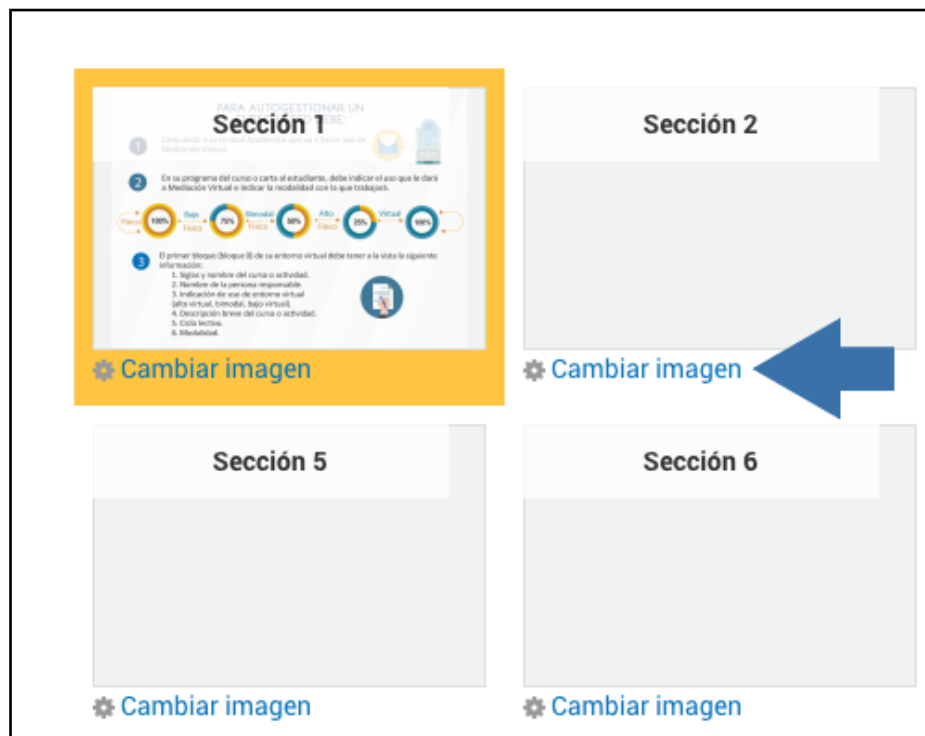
Sección 1

PARA AUTOGESTIONAR UN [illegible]

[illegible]

En su programa del curso o carta al estudiante, debe indicar el uso que le dará a Mediación Virtual e indicar la modalidad con la que trabajará.

Físico 100% Bajo Físico 75% Bimodal Físico 50% Alto 25% Virtual 100%

El primer bloque (bloque 0) de su entorno virtual debe tener a la vista la siguiente información:
1. Siglas y nombre del curso o actividad.
2. Nombre de la persona responsable.
3. Indicación de uso de entorno virtual (alto virtual, bimodal, bajo virtual).
4. Descripción breve del curso o actividad.
5. Ciclo lectivo.
6. Modalidad.

Cambiar imagen

Sección 2

Cambiar imagen

Sección 5

Cambiar imagen

Sección 6

Cambiar imagen